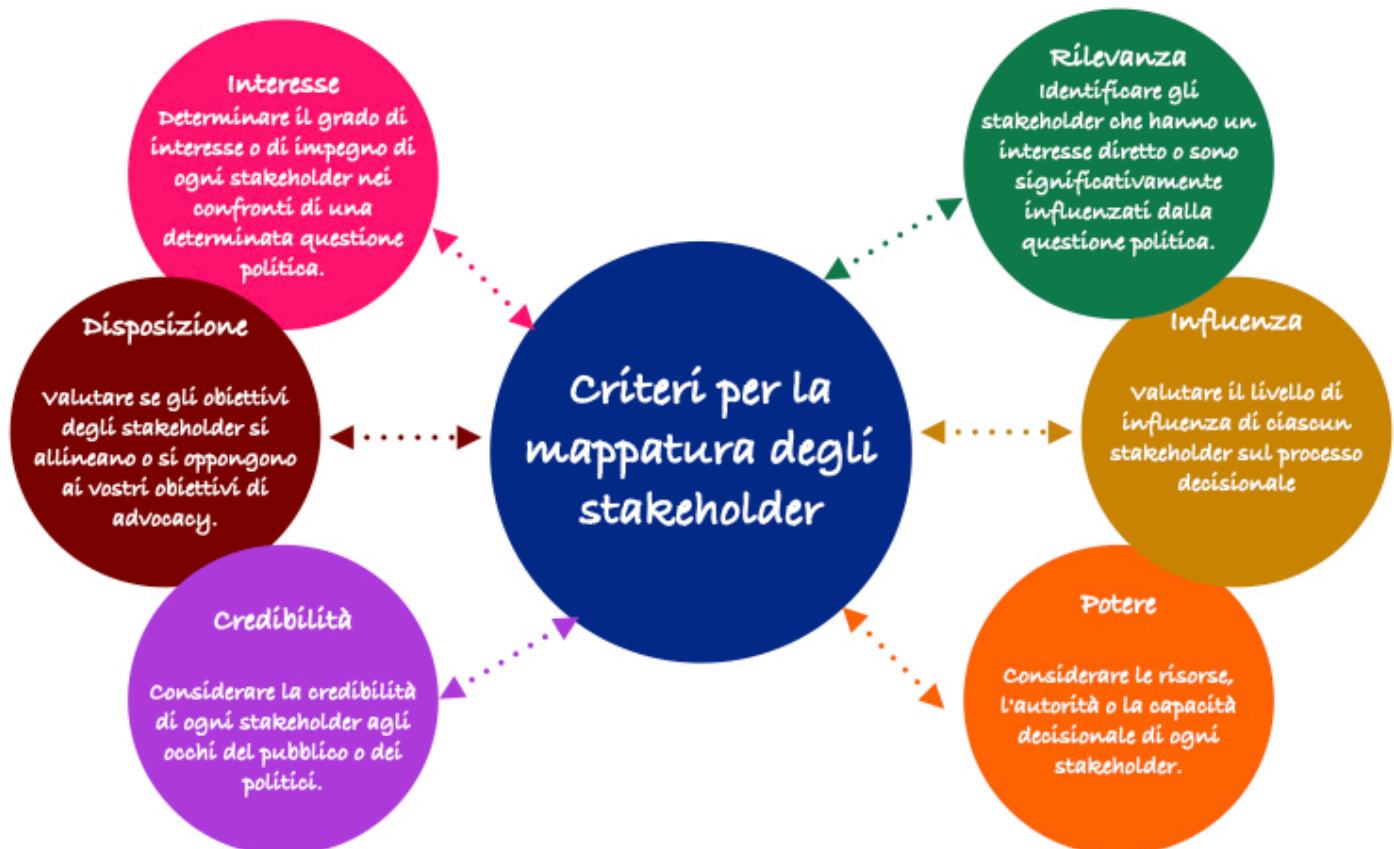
Interesse
Determinare il grado di interesse o di impegno di ogni stakeholder nei confronti di una determinata questione politica.

Rilevanza
Identificare gli stakeholder che hanno un interesse diretto o sono significativamente influenzati dalla questione politica.

Disposizione

Valutare se gli obiettivi degli stakeholder si allineano o si oppongono ai vostri obiettivi di advocacy.

Criteri per la mappatura degli stakeholder

Influenza

Valutare il livello di influenza di ciascun stakeholder sul processo decisionale

Credibilità

Considerare la credibilità di ogni stakeholder agli occhi del pubblico o dei politici.

Potere

Considerare le risorse, l'autorità o la capacità decisionale di ogni stakeholder.